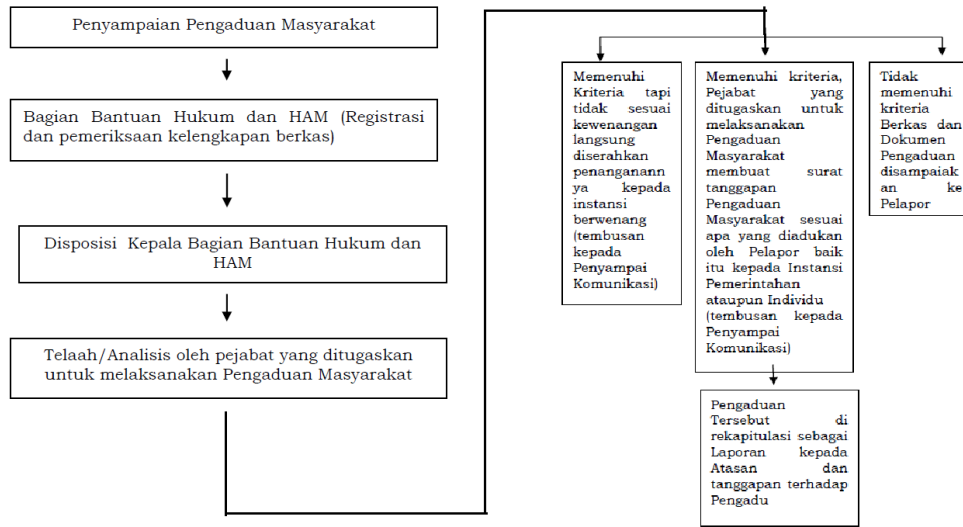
Penyampaian Pengaduan Masyarakat

Bagian Bantuan Hukum dan HAM (Registrasi dan pemeriksaan kelengkapan berkas)

Disposisi Kepala Bagian Bantuan Hukum dan HAM

Telaah/Analisis oleh pejabat yang ditugaskan untuk melaksanakan Pengaduan Masyarakat

Memenuhi Kriteria tapi tidak sesuai kewenangan langsung diserahkan penanganannya kepada instansi berwenang (tembusan kepada Penyampai Komunikasi)

Memenuhi kriteria, Pejabat yang ditugaskan untuk melaksanakan Pengaduan Masyarakat membuat surat tanggapan Pengaduan Masyarakat sesuai apa yang diadukan oleh Pelapor baik itu kepada Instansi Pemerintahan ataupun Individu (tembusan kepada Penyampai Komunikasi)

Tidak memenuhi kriteria Berkas dan Dokumen Pengaduan disampaikan ke Pelapor

Pengaduan Tersebut di rekapitulasi sebagai Laporan kepada Atasan dan tanggapan terhadap Pengadu